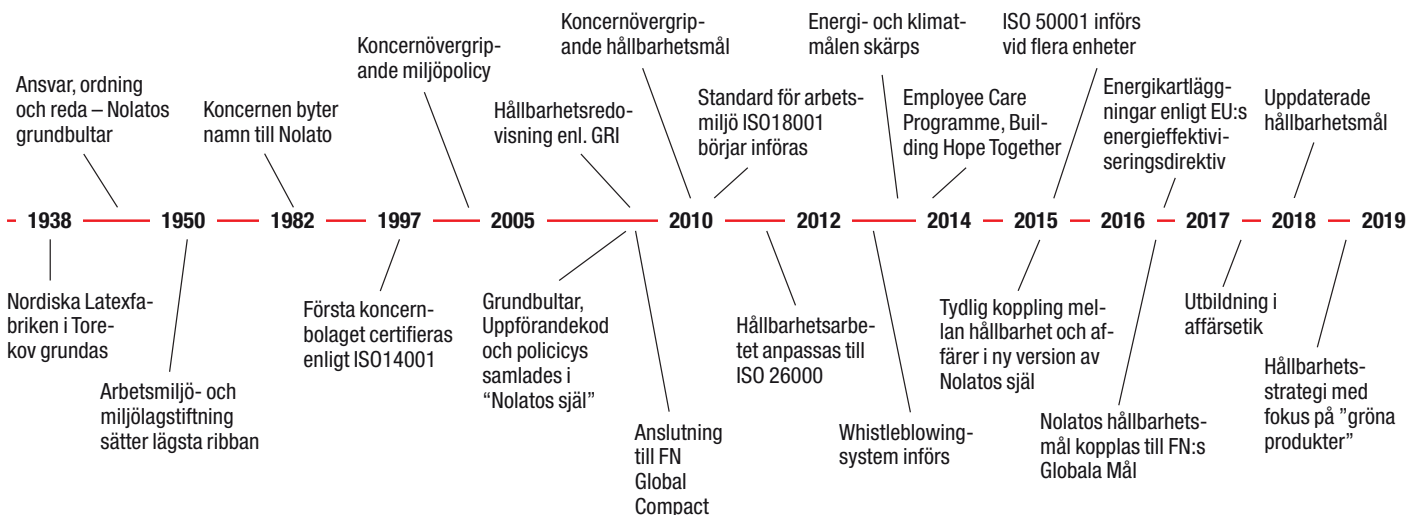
Ansvar, ordning och reda – Nolatos grundbultar

Koncernen byter namn till Nolato

Koncernövergripande miljöpolicy

Hållbarhetsredovisning enl. GRI

Koncernövergripande hållbarhetsmål

Standard för arbetsmiljö ISO18001 börjar införas

Energi- och klimatmålen skärps

Employee Care Programme, Building Hope Together

ISO 50001 införs vid flera enheter

Energikartläggningar enligt EU:s energieffektiviseringsdirektiv

Uppdaterade hållbarhetsmål

1938 1950 1982 1997 2005 2010 2012 2014 2015 2016 2017 2018 2019

Nordiska Latexfabriken i Torekov grundas

Arbetsmiljö- och miljölagstiftning sätter lägsta ribban

Första koncernbolaget certifieras enligt ISO14001

Grundbultar, Uppförandekod och policicys samlades i "Nolatos själ"

Anslutning till FN Global Compact

Hållbarhetsarbetet anpassas till ISO 26000

Whistleblowingsystem införs

Tydlig koppling mellan hållbarhet och affärer i ny version av Nolatos själ

Nolatos hållbarhetsmål kopplas till FN:s Globala Mål

Utbildning i affärsetik

Hållbarhetsstrategi med fokus på "gröna produkter"